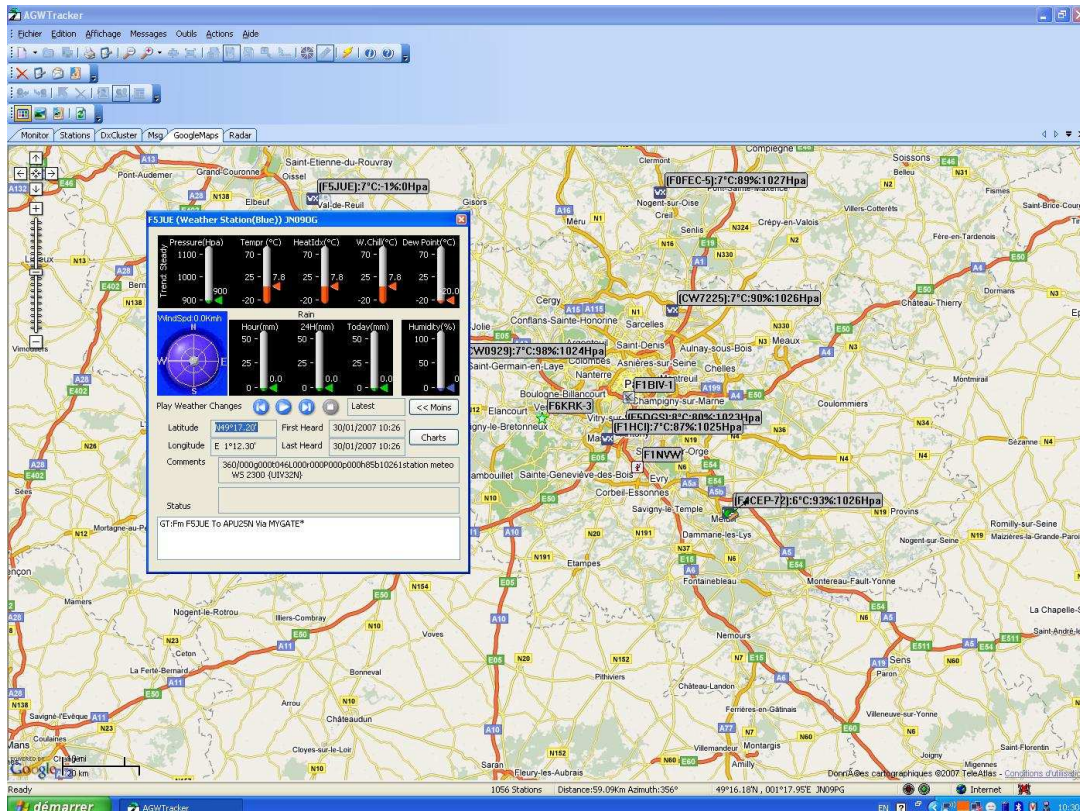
AGWTracker

Fichier Edition Affichage Messages Outils Actions Aide

Monitor | Stations | DxCluster | Msg | GoogleMaps | Radar

F5JUE (Weather Station(Blue)) JN09OG

Trend Steady

Pressure(Hpa) 1100 1000 900 900

Tempr (°C) 70 25 -20 7.8

HeatIdx(°C) 70 25 -20 7.8

W.Chill(°C) 70 25 -20 7.8

Dew Point(°C) 70 25 -20 20.0

WindSpd 0.0Kmh N S

Rain

Hour(mm) 50 25 0 0.0

24H(mm) 50 25 0 0.0

Today(mm) 50 25 0 0.0

Humidity(%) 100 50 0 0

Play Weather Changes Latest << Moins

Latitude N49°17.20' First Heard 30/01/2007 10:26

Longitude E 1°12.30' Last Heard 30/01/2007 10:26 Charts

Comments 360/000g000t046L000r000P000p000h85b10261station meteo WS 2300 {UIV32N}

Status

GT:Fm F5JUE To APU25N Via MYGATE*

[F5JUE]:7°C:-1%:0Hpa
[F0FEC-5]:7°C:89%:1027Hpa
[CW7225]:7°C:90%:1026Hpa
[CW0929]:7°C:98%:1024Hpa
F1BIV-1
F6KRK-3
[F5DGS]:8°C:80%:1023Hpa
[F1HCI]:7°C:87%:1025Hpa
F1NVW
[F4CEP-72]:6°C:93%:1026Hpa

Saint-Etienne-du-Rouvray Pont-Audemer Grand-Couronne Oissel Elbeuf Val-de-Reuil Gisors Clermont Soissons Compiègne Nogent-sur-Oise Creil Senlis Crépy-en-Valois Villers-Cotterêts Fismes Saint-Brice-Cour Fère-en-Tardenois Meru Cergy Conflans-Sainte-Honorine Sarcelles Château-Thierry Dormans Jolie Saint-Denis Aulnay-sous-Bois Meaux Asnières-sur-Seine Saint-Germain-en-Laye Colombes Nanterre Chelles Montreuil Boulogne-Billancourt Champigny-sur-Marne Elancourt Coulommiers Montmirail Vitry-sur-Seine Sézanne Rambouillet Sainte-Geneviève-des-Bois Evry Corbeil-Essonnes Savigny-le-Temple Melun Provins Romilly-sur-Seine Nogent-sur-Seine Maizières-la-Grande-Paroi Mortagne-au-Perche Dammarie-les-Lys Etampes Fontainebleau Montereau-Fault-Yonne Mamers Nogent-le-Rotrou Illiers-Combray Voves La Chapelle-S Saint-André-le Nemours Sens Ceton La Ferté-Bernard Bonneval Pithiviers Château-Landon Paron Savigné-l'Evêque Arrou Ferrières-en-Gâtinais Villeneuve-sur-Yonne Châteaudun Montargis Coulaines Mans Cloyes-sur-le-Loir Villemandeur Amilly Joigny Saint-Florentin Fleury-les-Aubrais Saran Vimoutiers Lisieux

Données cartographiques ©2007 TeleAtlas - Conditions d'utilisation

Ready | 1056 Stations | Distance:59.09Km Azimuth:356° | 49°16.18'N , 001°17.95'E JN09PG

démarrer | AGWTracker | Internet | EN | 10:30